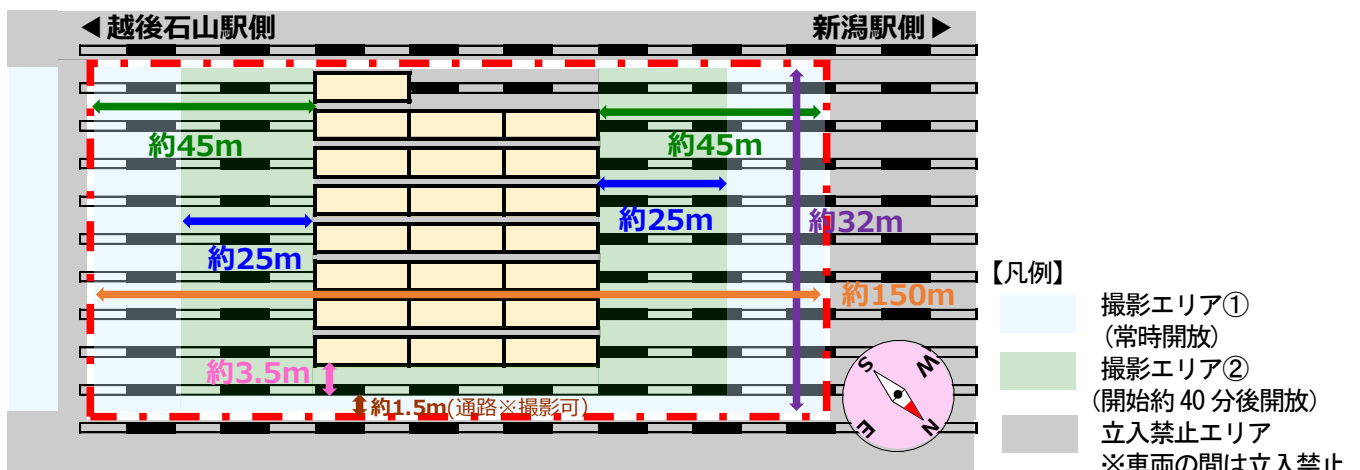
◀越後石山駅側

新潟駅側▶

約45m

約45m

約25m

約25m

約32m

約150m

約3.5m

約1.5m(通路※撮影可)

S
W
E
N

【凡例】

撮影エリア①
(常時開放)

撮影エリア②
(開始約 40 分後開放)

立入禁止エリア
※車両の間は立入禁止